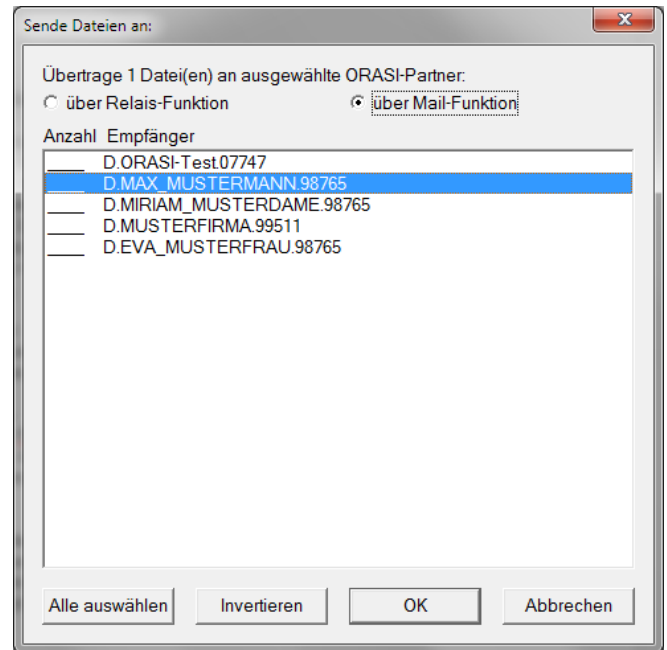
Sende Dateien an:

Übertrage 1 Datei(en) an ausgewählte ORASI-Partner:

über Relais-Funktion

über Mail-Funktion

Anzahl Empfänger

____ D.ORASI-Test.07747
____ D.MAX_MUSTERMANN.98765
____ D.MIRIAM_MUSTERDAME.98765
____ D.MUSTERFIRMA.99511
____ D.EVA_MUSTERFRAU.98765

Alle auswählen

Invertieren

OK

Abbrechen